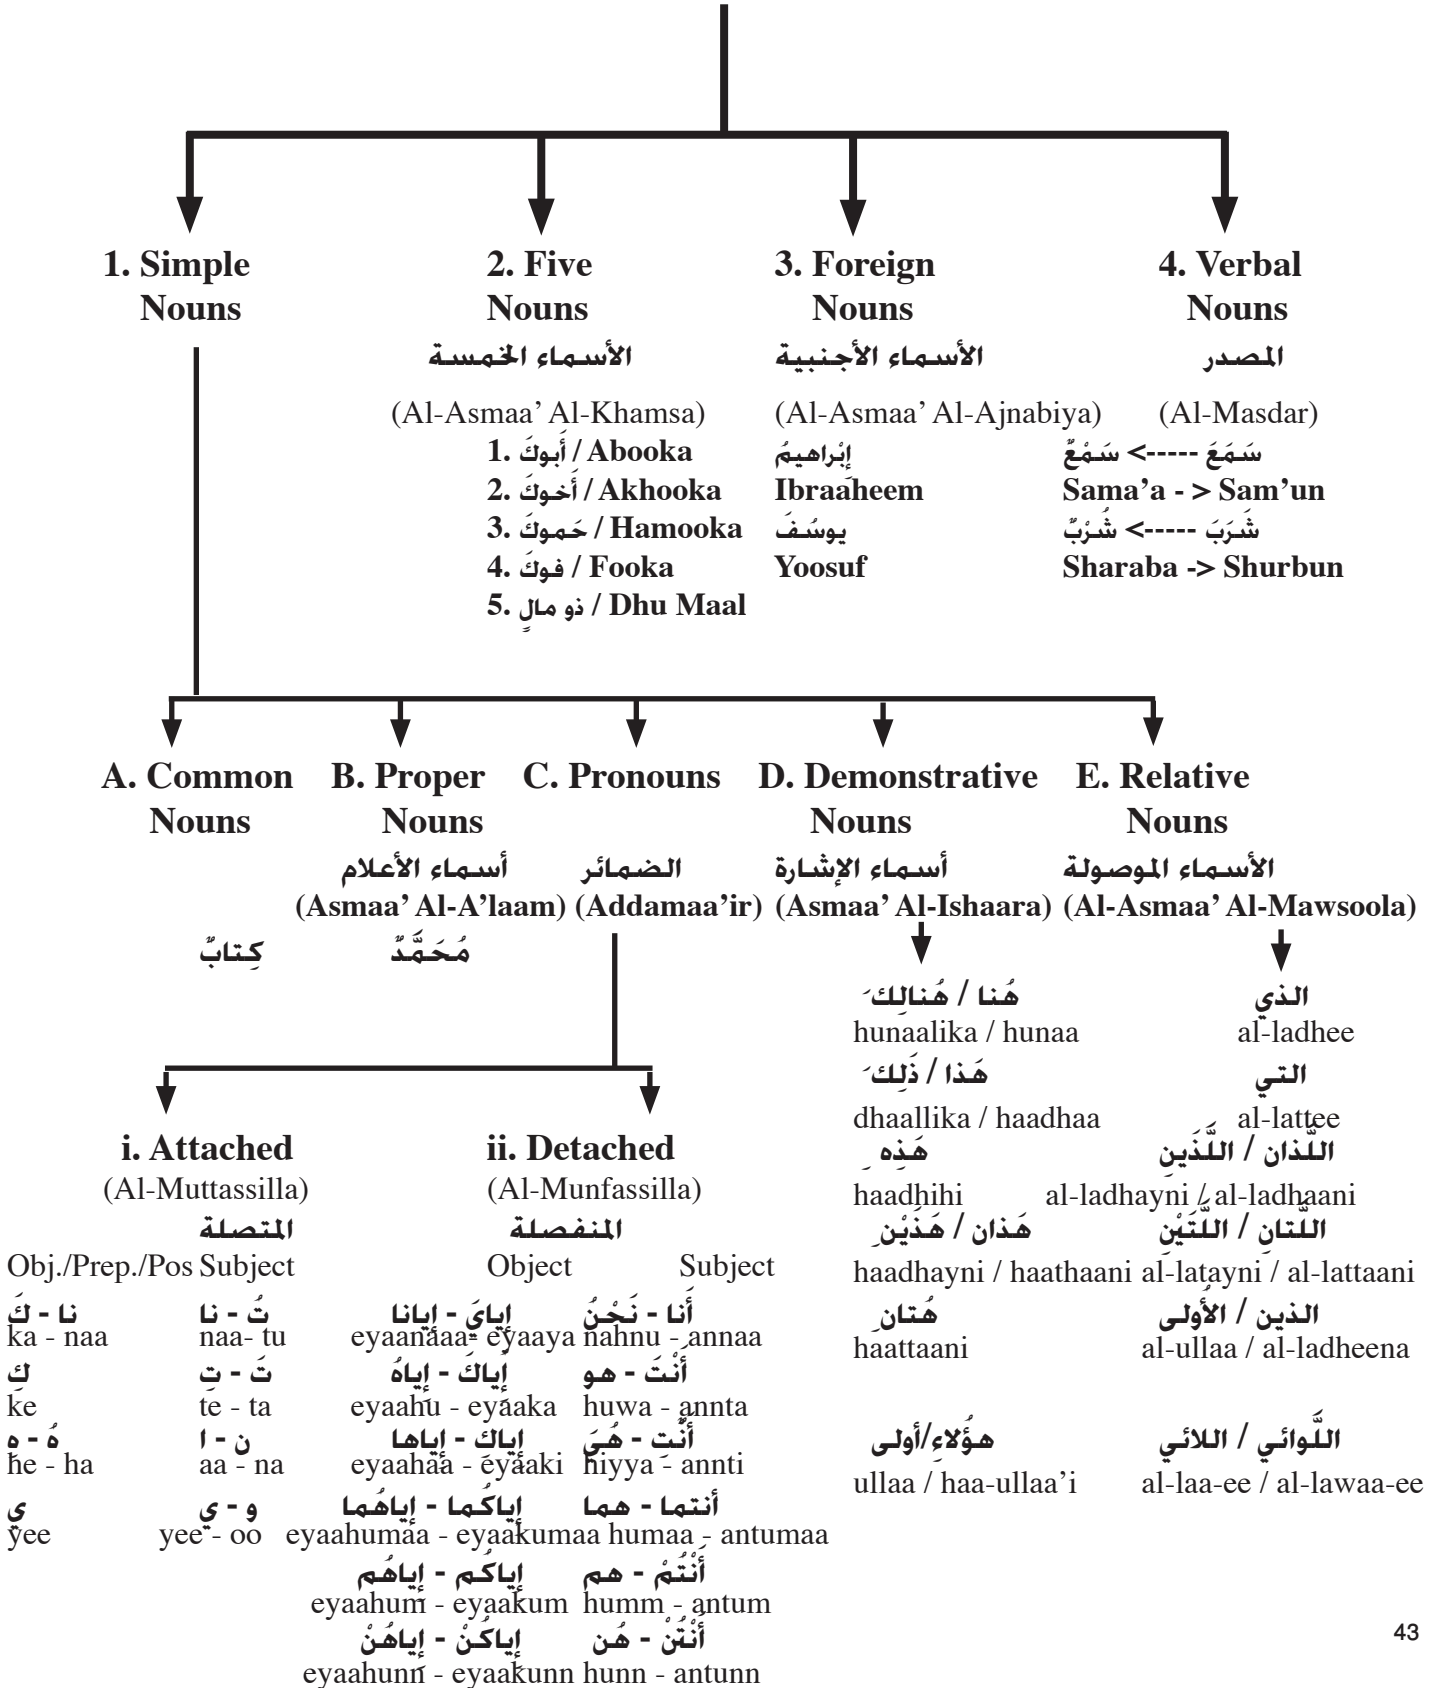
1. Simple Nouns

2. Five Nouns
الأسماء الخمسة
(Al-Asmaa' Al-Khamsa)
1. أبوكَ / Abooka
2. أخوكَ / Akhooka
3. حَموكَ / Hamooka
4. فوكَ / Fooka
5. ذو مالٍ / Dhu Maal

3. Foreign Nouns
الأسماء الأجنبية
(Al-Asmaa' Al-Ajnabiya)
إبْراهيمُ
Ibraaheem
يوسُفَ
Yoosuf

4. Verbal Nouns
المصدر
(Al-Masdar)
سَمَعَ -----> سَمْعٌ
Sama'a - > Sam'un
شَرَبَ -----> شُرْبٌ
Sharaba -> Shurbun

A. Common Nouns
كِتابٌ

B. Proper Nouns
أسماء الأعلام
(Asmaa' Al-A'laam)
مُحَمَّدٌ

C. Pronouns
الضمائر
(Addamaa'ir)

D. Demonstrative Nouns
أسماء الإشارة
(Asmaa' Al-Ishaara)
هُنا / هُنالِكَ
hunaalika / hunaa
هَذا / ذَلِكَ
dhaallika / haadhaa
هَذِهِ
haadhihi
هَذان / هَذَيْنِ
haadhayni / haathaani
هُتانِ
haattaani
هؤُلاءِ/أولى
ullaa / haa-ullaa'i

E. Relative Nouns
الأسماء الموصولة
(Al-Asmaa' Al-Mawsoola)
الذي
al-ladhee
التي
al-lattee
اللّذان / اللّذَين
al-ladhayni / al-ladhaani
اللّتان / اللّتَيْن
al-latayni / al-lattaani
الذين / الأولى
al-ullaa / al-ladheena
اللّوائي / اللائي
al-laa-ee / al-lawaa-ee

i. Attached
(Al-Muttassilla)
المتصلة
Obj./Prep./Pos Subject
نا - كَ
ka - naa
تُ - نا
naa- tu
كِ
ke
تَ - تِ
te - ta
هُ - ه
he - ha
ن - ا
aa - na
ي
yee
و - ي
yee - oo

ii. Detached
(Al-Munfassilla)
المنفصلة
Object Subject
إيايَ - إيانا
eyaanaa - eyaaya
أنا - نَحْنُ
nahnu - annaa
إياكَ - إياهُ
eyaahu - eyaaka
أنْتَ - هو
huwa - annta
إياكِ - إياها
eyaahaa - eyaaki
أنْتِ - هِيَ
hiyya - annti
إياكُما - إياهُما
eyaahumaa - eyaakumaa
أنتما - هما
humaa - antumaa
إياكُم - إياهُم
eyaahum - eyaakum
أنْتُمْ - هم
humm - antum
إياكُنْ - إياهُنْ
eyaahunn - eyaakunn
أنْتُنْ - هُن
hunn - antunn

43